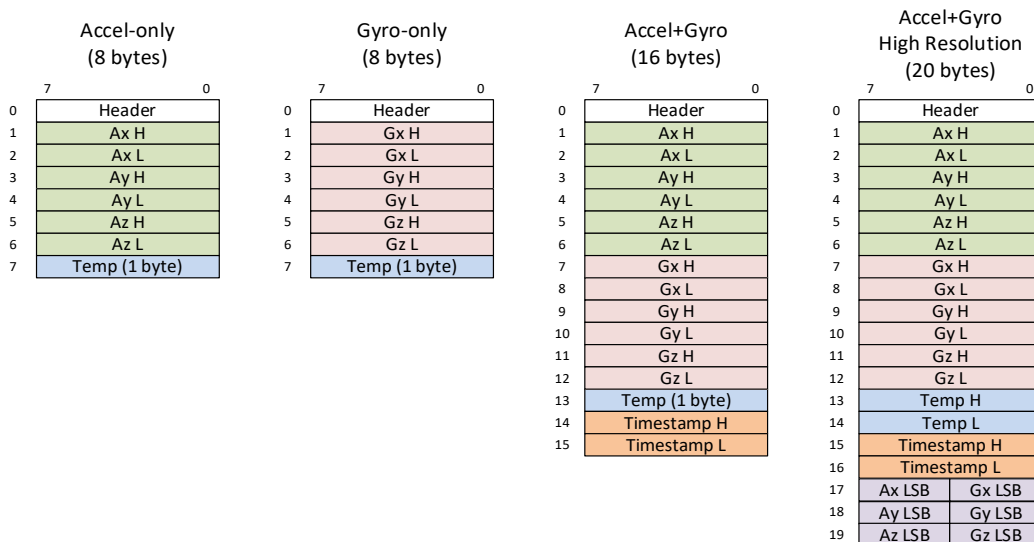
Accel-only (8 bytes)

| | 7 0 |
|---|---|
| 0 | Header |
| 1 | Ax H |
| 2 | Ax L |
| 3 | Ay H |
| 4 | Ay L |
| 5 | Az H |
| 6 | Az L |
| 7 | Temp (1 byte) |

Gyro-only (8 bytes)

| | 7 0 |
|---|---|
| 0 | Header |
| 1 | Gx H |
| 2 | Gx L |
| 3 | Gy H |
| 4 | Gy L |
| 5 | Gz H |
| 6 | Gz L |
| 7 | Temp (1 byte) |

Accel+Gyro (16 bytes)

| | 7 0 |
|---|---|
| 0 | Header |
| 1 | Ax H |
| 2 | Ax L |
| 3 | Ay H |
| 4 | Ay L |
| 5 | Az H |
| 6 | Az L |
| 7 | Gx H |
| 8 | Gx L |
| 9 | Gy H |
| 10 | Gy L |
| 11 | Gz H |
| 12 | Gz L |
| 13 | Temp (1 byte) |
| 14 | Timestamp H |
| 15 | Timestamp L |

Accel+Gyro High Resolution (20 bytes)

| | 7 | 0 |
|---|---|---|
| 0 | Header | |
| 1 | Ax H | |
| 2 | Ax L | |
| 3 | Ay H | |
| 4 | Ay L | |
| 5 | Az H | |
| 6 | Az L | |
| 7 | Gx H | |
| 8 | Gx L | |
| 9 | Gy H | |
| 10 | Gy L | |
| 11 | Gz H | |
| 12 | Gz L | |
| 13 | Temp H | |
| 14 | Temp L | |
| 15 | Timestamp H | |
| 16 | Timestamp L | |
| 17 | Ax LSB | Gx LSB |
| 18 | Ay LSB | Gy LSB |
| 19 | Az LSB | Gz LSB |